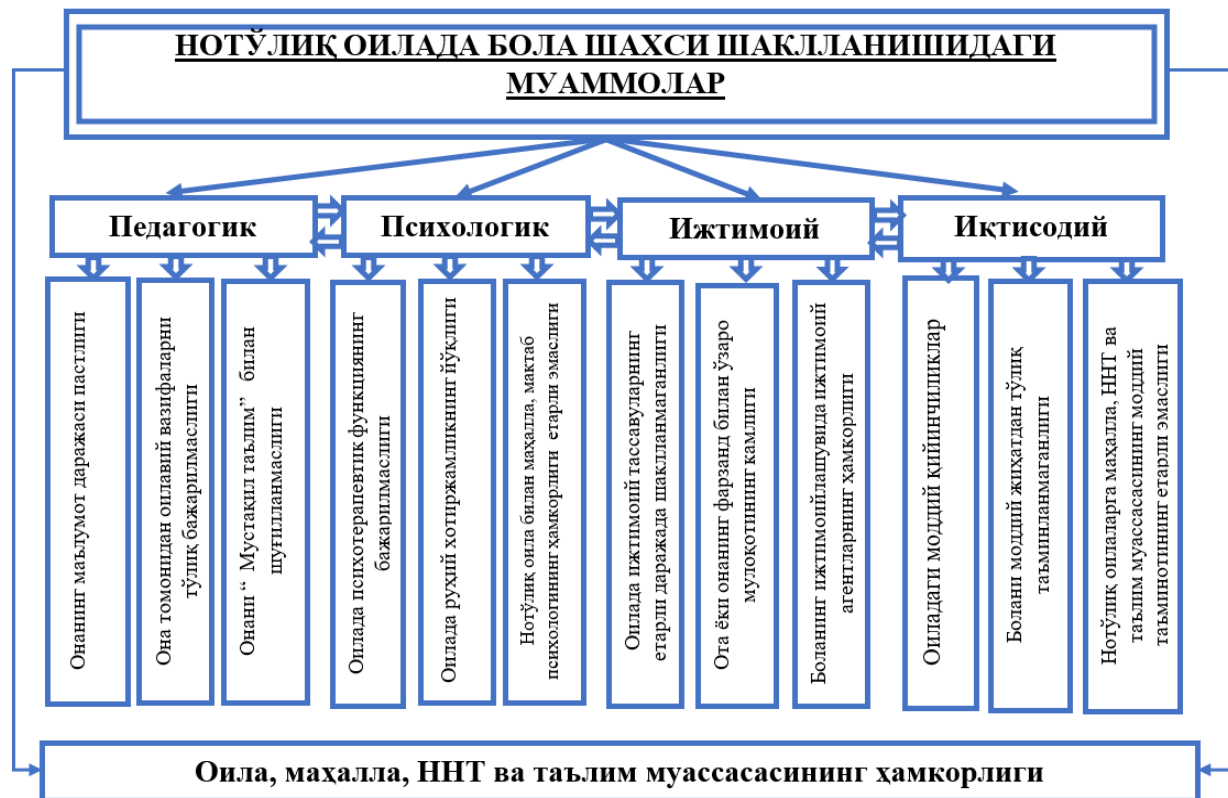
НОТЎЛИҚ ОИЛАДА БОЛА ШАХСИ ШАКЛЛАНИШИДАГИ МУАММОЛАР

Педагогик

Психологик

Ижтимоий

Иқтисодий

Онанинг маълумот даражаси пастлиги

Она томонидан оилавий вазифаларни тўлиқ бажарилмаслиги

Онани “ Мустақил таълим” билан шуғилланмаслиги

Оилада психотерапевтик функциянинг бажарилмаслиги

Оилада руҳий хотиржамликнинг йўқлиги

Нотўлиқ оила билан маҳалла, мактаб психологининг ҳамкорлиги етарли эмаслиги

Оилада ижтимоий тассавурларнинг етарли даражада шаклланмаганлиги

Ота ёки онанинг фарзанд билан ўзаро мулоқотининг камлиги

Боланинг ижтимоийлашувида ижтимоий агентларнинг ҳамкорлиги

Оиладаги моддий қийинчиликлар

Болани моддий жиҳатдан тўлиқ таъминланмаганлиги

Нотўлиқ оилаларга маҳалла, ННТ ва таълим муассасасининг моддий таъминотининг етарли эмаслиги

Оила, маҳалла, ННТ ва таълим муассасасининг ҳамкорлиги